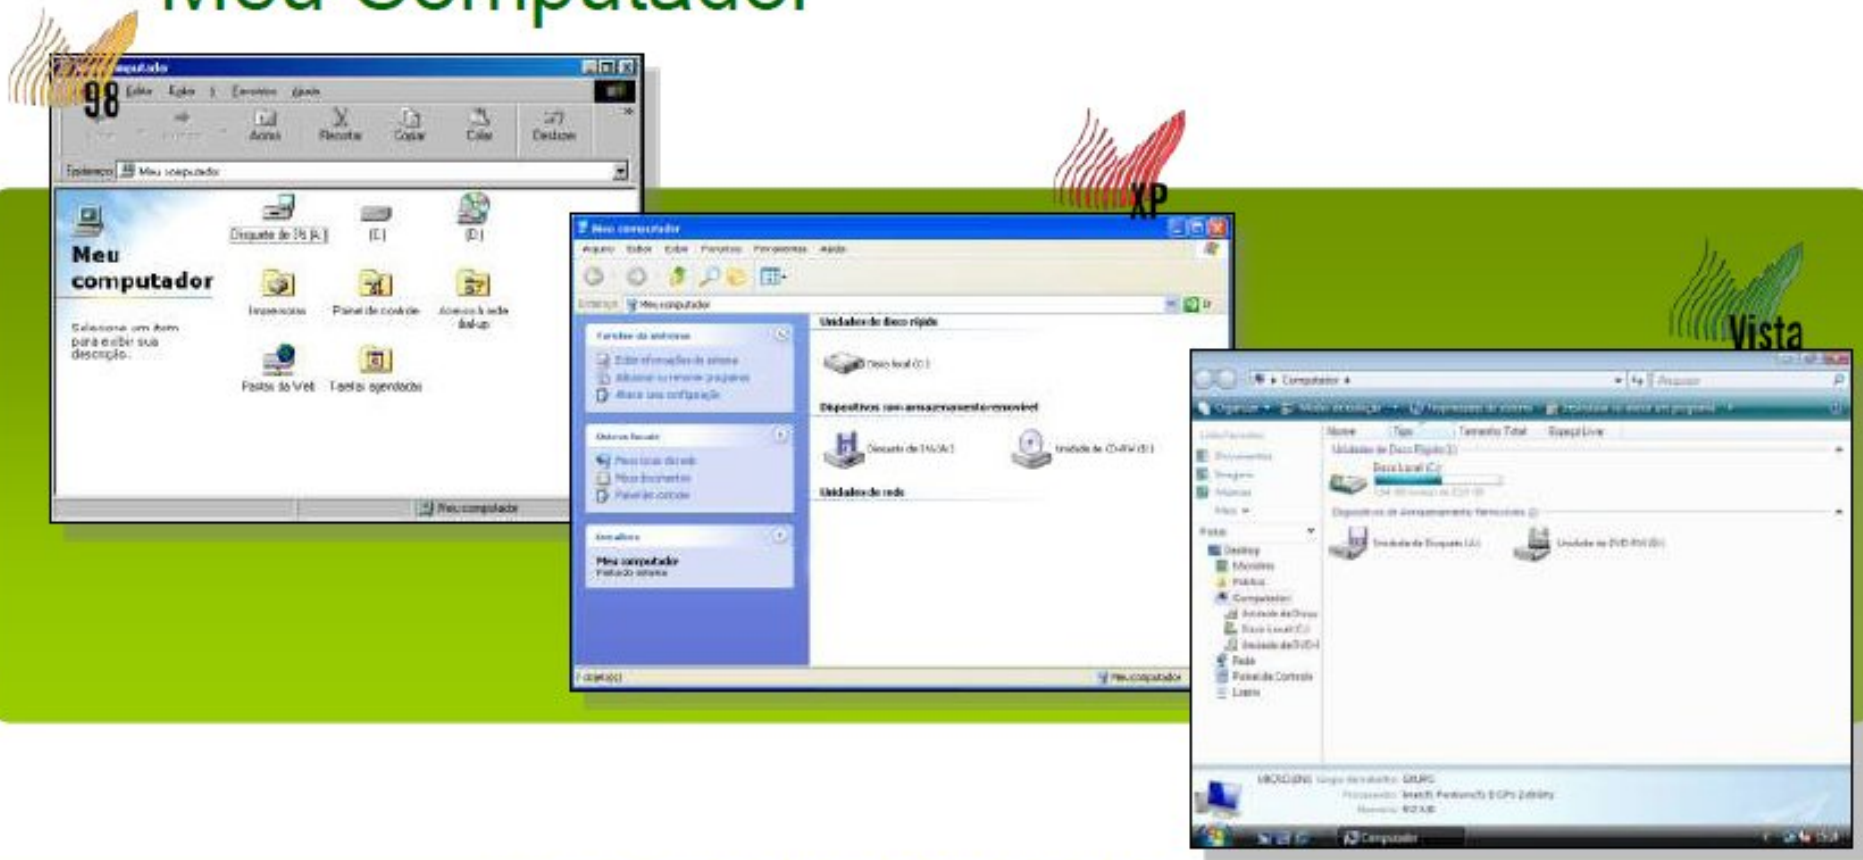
Meu Computador

98

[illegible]putador

Editar Exibir Favoritos Ajuda

Acima Recortar Copiar Colar Desfazer

Endereço Meu computador

Meu computador

Selecione um item para exibir sua descrição.

Disquete de 3½ (A:) (C:) (D:)

Impressoras Painel de controle Acesso à rede dial-up

Pastas da Web Tarefas agendadas

Meu computador

XP

Meu computador

Arquivo Editar Exibir Favoritos Ferramentas Ajuda

Endereço Meu computador Ir

Tarefas do sistema

Exibir informações do sistema

Adicionar ou remover programas

Alterar uma configuração

Outros locais

Meus locais de rede

Meus documentos

Painel de controle

Detalhes

Meu computador

Pasta do sistema

Unidades de disco rígido

Disco local (C:)

Dispositivos com armazenamento removível

Disquete de 3½ (A:)

Unidade de CD-RW (D:)

Unidades de rede

7 objeto(s)

Meu computador

Vista

Computador

Pesquisar

Organizar Modos de exibição Propriedades do sistema Desinstalar ou alterar um programa

Nome Tipo Tamanho Total Espaço Livre

Unidades de Disco Rígido (1)

Disco Local (C:)

Dispositivos de Armazenamento Removível (2)

Unidade de Disquete (A:)

Unidade de DVD-RW (D:)

Links Favoritos

Documentos

Imagens

Músicas

Mais

Pastas

Desktop

Público

Computador

Unidade de Disquete

Disco Local (C:)

Unidade de DVD-R

Rede

Painel de Controle

Lixeira

MICRO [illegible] Grupo de trabalho: GRUPO

Processador: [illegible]

Memória: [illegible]

Computador